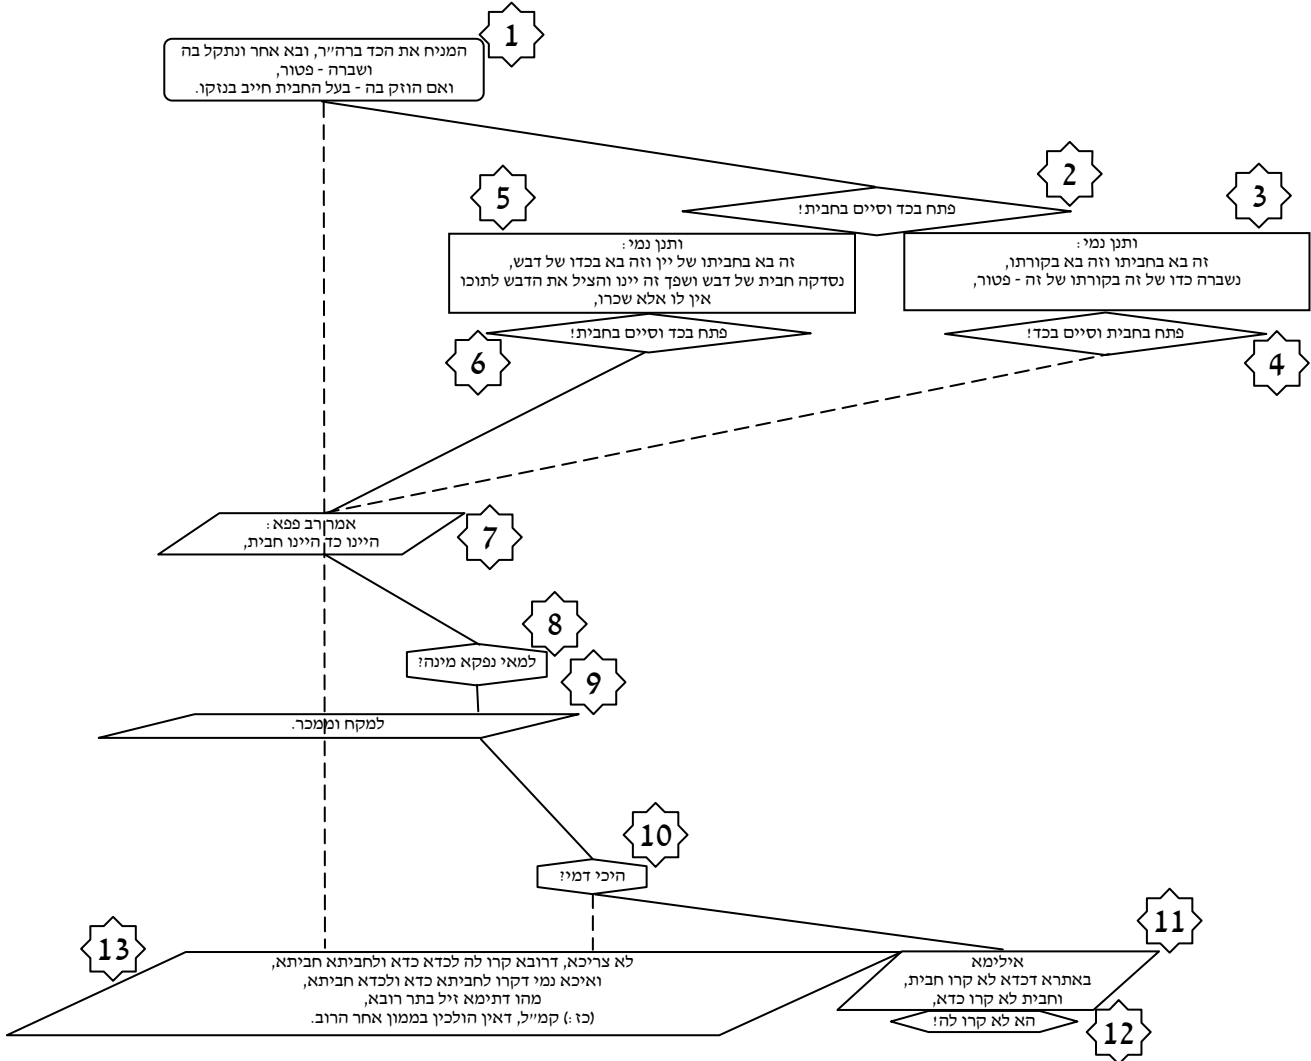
1
המניח את הכד ברה"ר, ובא אחר ונתקל בה ושברה - פטור, ואם הוזק בה - בעל החבית חייב בנזקו.

2
פתח בכד וסיים בחבית!

3
ותנן נמי:
זה בא בחביתו וזה בא בקורתו, נשברה כדו של זה בקורתו של זה - פטור,

4
פתח בחבית וסיים בכד!

5
ותנן נמי:
זה בא בחביתו של יין וזה בא בכדו של דבש, נסדקה חבית של דבש ושפך זה יינו והציל את הדבש לתוכו אין לו אלא שכרו,

6
פתח בכד וסיים בחבית!

7
אמר רב פפא:
היינו כד היינו חבית,

8
למאי נפקא מינה?

9
למקח וממכר.

10
היכי דמי?

11
אילימא
באתרא דכדא לא קרו חבית, וחבית לא קרו כדא,

12
הא לא קרו לה!

13
לא צריכא, דרובא קרו לה לכדא כדא ולחביתא חביתא, ואיכא נמי דקרו לחביתא כדא ולכדא חביתא, מהו דתימא זיל בתר רובא, (כז:) קמ"ל, דאין הולכין בממון אחר הרוב.